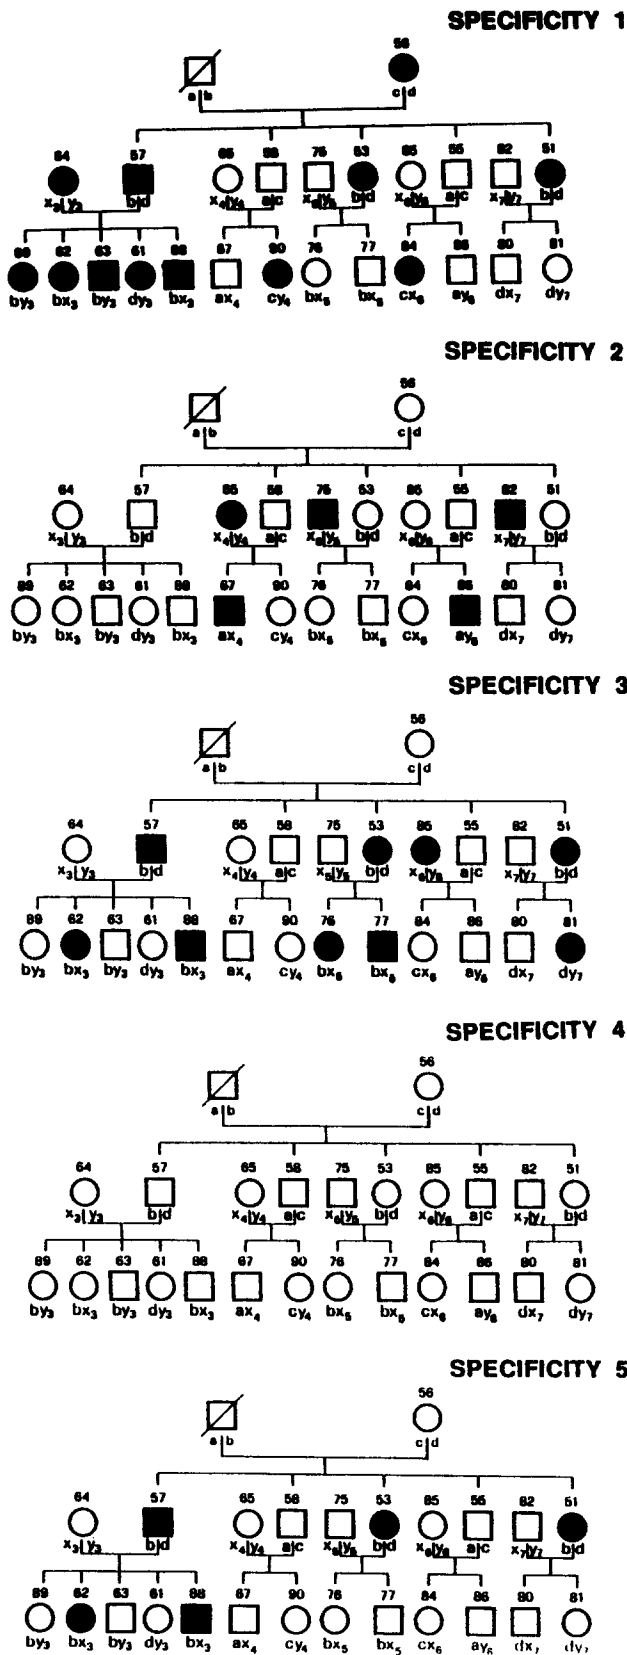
SPECIFICITY 1

a|b
56
c|d

64 57 65 58 75 53 85 55 82 51
$x_3|y_3$ b|d $x_4|y_4$ a|c $x_5|y_5$ b|d $x_6|y_6$ a|c $x_7|y_7$ b|d

89 62 63 61 88 67 90 76 77 84 86 80 81
$by_3$ $bx_3$ $by_3$ $dy_3$ $bx_3$ $ax_4$ $cy_4$ $bx_5$ $bx_5$ $cx_6$ $ay_6$ $dx_7$ $dy_7$

SPECIFICITY 2

a|b
56
c|d

64 57 65 58 75 53 85 55 82 51
$x_3|y_3$ b|d $x_4|y_4$ a|c $x_5|y_5$ b|d $x_6|y_6$ a|c $x_7|y_7$ b|d

89 62 63 61 88 67 90 76 77 84 86 80 81
$by_3$ $bx_3$ $by_3$ $dy_3$ $bx_3$ $ax_4$ $cy_4$ $bx_5$ $bx_5$ $cx_6$ $ay_6$ $dx_7$ $dy_7$

SPECIFICITY 3

a|b
56
c|d

64 57 65 58 75 53 85 55 82 51
$x_3|y_3$ b|d $x_4|y_4$ a|c $x_5|y_5$ b|d $x_6|y_6$ a|c $x_7|y_7$ b|d

89 62 63 61 88 67 90 76 77 84 86 80 81
$by_3$ $bx_3$ $by_3$ $dy_3$ $bx_3$ $ax_4$ $cy_4$ $bx_5$ $bx_5$ $cx_6$ $ay_6$ $dx_7$ $dy_7$

SPECIFICITY 4

a|b
56
c|d

64 57 65 58 75 53 85 55 82 51
$x_3|y_3$ b|d $x_4|y_4$ a|c $x_5|y_5$ b|d $x_6|y_6$ a|c $x_7|y_7$ b|d

89 62 63 61 88 67 90 76 77 84 86 80 81
$by_3$ $bx_3$ $by_3$ $dy_3$ $bx_3$ $ax_4$ $cy_4$ $bx_5$ $bx_5$ $cx_6$ $ay_6$ $dx_7$ $dy_7$

SPECIFICITY 5

a|b
56
c|d

64 57 65 58 75 53 85 55 82 51
$x_3|y_3$ b|d $x_4|y_4$ a|c $x_5|y_5$ b|d $x_6|y_6$ a|c $x_7|y_7$ b|d

89 62 63 61 88 67 90 76 77 84 86 80 81
$by_3$ $bx_3$ $by_3$ $dy_3$ $bx_3$ $ax_4$ $cy_4$ $bx_5$ $bx_5$ $cx_6$ $ay_6$ $dx_7$ $dy_7$